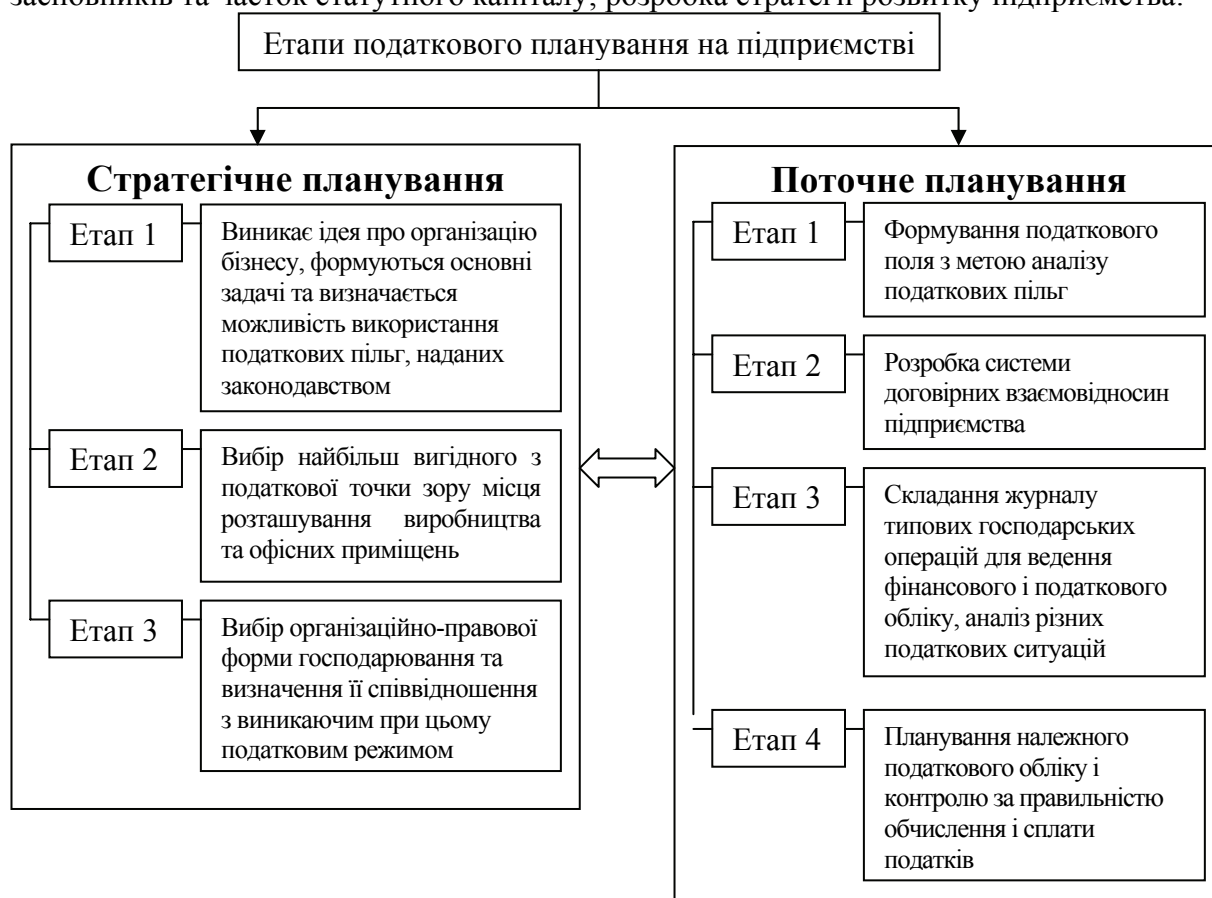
засновників та часток статутного капіталу, розробка стратегії розвитку підприємства.

Етапи податкового планування на підприємстві

Стратегічне планування

Етап 1

Виникає ідея про організацію бізнесу, формуються основні задачі та визначається можливість використання податкових пільг, наданих законодавством

Етап 2

Вибір найбільш вигідного з податкової точки зору місця розташування виробництва та офісних приміщень

Етап 3

Вибір організаційно-правової форми господарювання та визначення її співвідношення з виникаючим при цьому податковим режимом

Поточне планування

Етап 1

Формування податкового поля з метою аналізу податкових пільг

Етап 2

Розробка системи договірних взаємовідносин підприємства

Етап 3

Складання журналу типових господарських операцій для ведення фінансового і податкового обліку, аналіз різних податкових ситуацій

Етап 4

Планування належного податкового обліку і контролю за правильністю обчислення і сплати податків